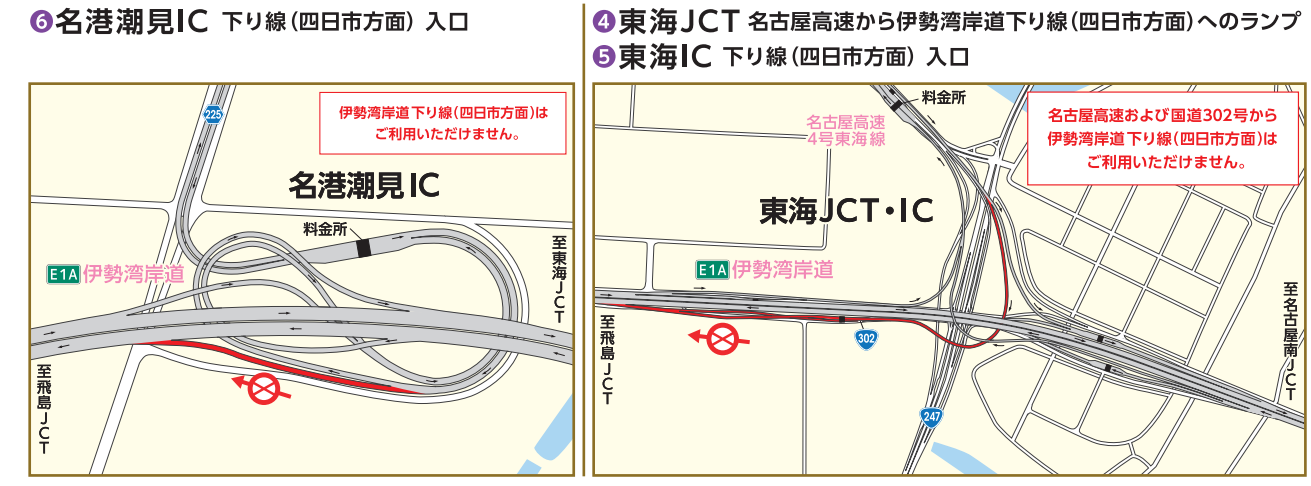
❻名港潮見IC 下り線（四日市方面）入口

225

伊勢湾岸道下り線（四日市方面）は
ご利用いただけません。

名港潮見IC

料金所

至東海JCT

E1A 伊勢湾岸道

至飛島JCT

❹東海JCT 名古屋高速から伊勢湾岸道下り線（四日市方面）へのランプ
❺東海IC 下り線（四日市方面）入口

料金所

名古屋高速
4号東海線

名古屋高速および国道302号から
伊勢湾岸道下り線（四日市方面）は
ご利用いただけません。

東海JCT・IC

E1A 伊勢湾岸道

至飛島JCT

302

247

至名古屋南JCT